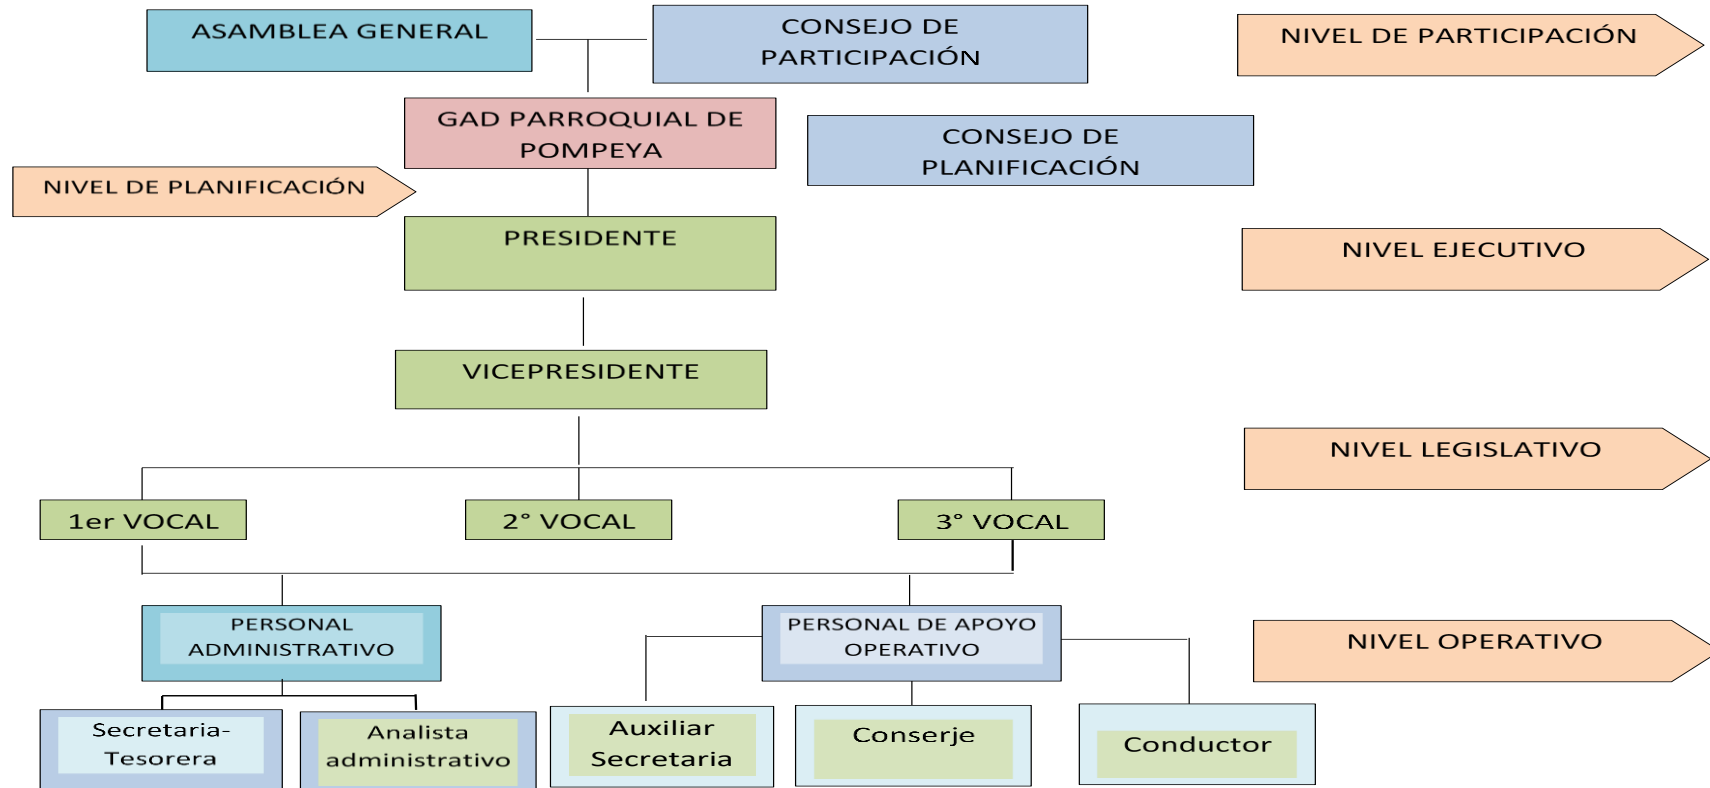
ASAMBLEA GENERAL

CONSEJO DE PARTICIPACIÓN

NIVEL DE PARTICIPACIÓN

GAD PARROQUIAL DE POMPEYA

CONSEJO DE PLANIFICACIÓN

NIVEL DE PLANIFICACIÓN

PRESIDENTE

NIVEL EJECUTIVO

VICEPRESIDENTE

NIVEL LEGISLATIVO

1er VOCAL

2° VOCAL

3° VOCAL

PERSONAL ADMINISTRATIVO

PERSONAL DE APOYO OPERATIVO

NIVEL OPERATIVO

Secretaria-Tesorera

Analista administrativo

Auxiliar Secretaria

Conserje

Conductor